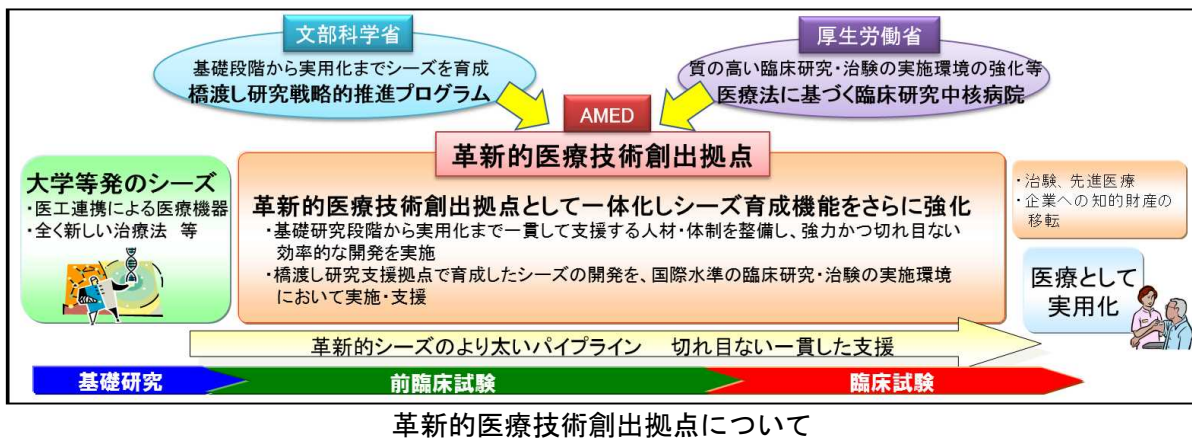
文部科学省

基礎段階から実用化までシーズを育成
橋渡し研究戦略的推進プログラム

厚生労働省

質の高い臨床研究・治験の実施環境の強化等
医療法に基づく臨床研究中核病院

AMED

革新的医療技術創出拠点

大学等発のシーズ
・医工連携による医療機器
・全く新しい治療法　等

革新的医療技術創出拠点として一体化しシーズ育成機能をさらに強化
・基礎研究段階から実用化まで一貫して支援する人材・体制を整備し、強力かつ切れ目ない効率的な開発を実施
・橋渡し研究支援拠点で育成したシーズの開発を、国際水準の臨床研究・治験の実施環境において実施・支援

・治験、先進医療
・企業への知的財産の移転

医療として実用化

革新的シーズのより太いパイプライン　切れ目ない一貫した支援

基礎研究　前臨床試験　臨床試験

革新的医療技術創出拠点について